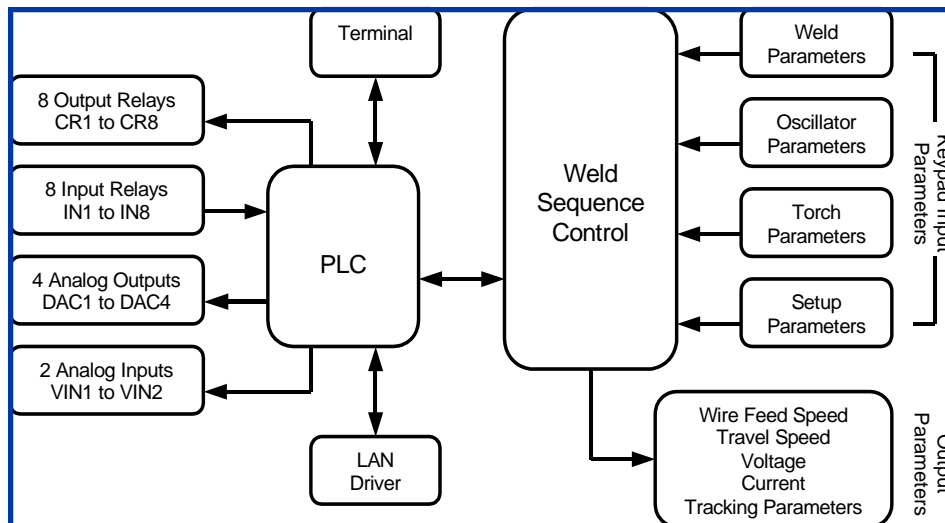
Terminal

8 Output Relays
CR1 to CR8

8 Input Relays
IN1 to IN8

4 Analog Outputs
DAC1 to DAC4

2 Analog Inputs
VIN1 to VIN2

PLC

LAN
Driver

Weld
Sequence
Control

Weld
Parameters

Oscillator
Parameters

Torch
Parameters

Setup
Parameters

Keypad Input
Parameters

Wire Feed Speed
Travel Speed
Voltage
Current
Tracking Parameters

Output
Parameters